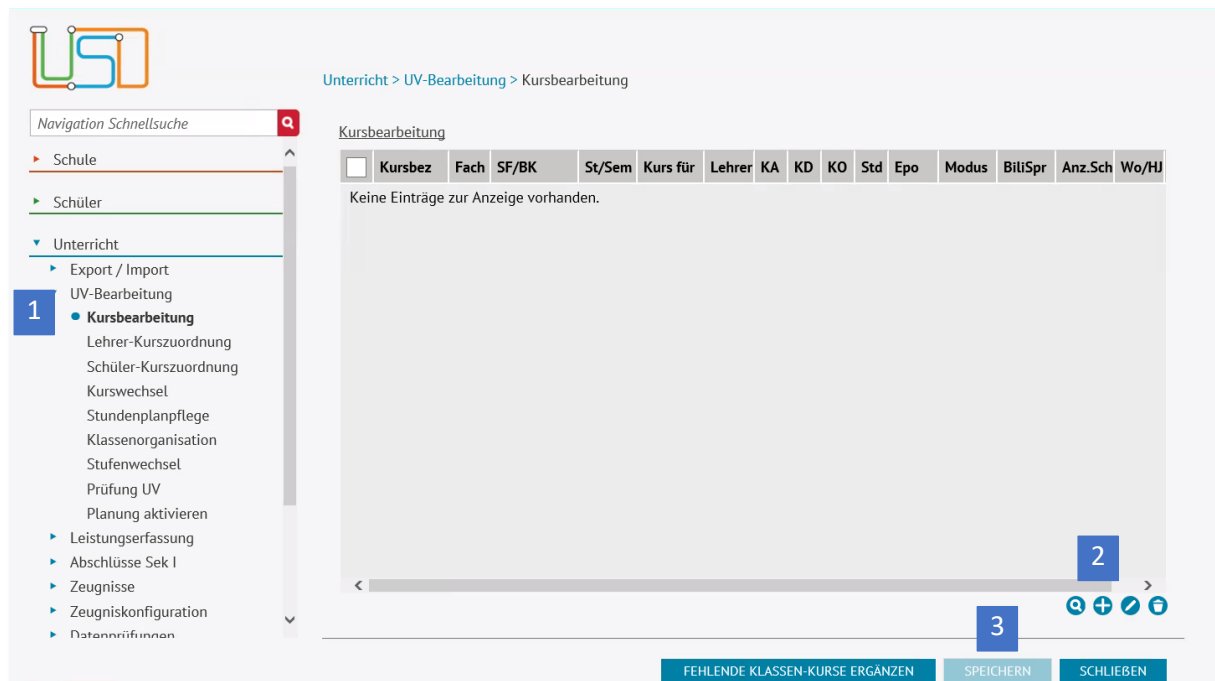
Unterricht > UV-Bearbeitung > Kursbearbeitung

Navigation Schnellsuche

Schule

Schüler

Unterricht

Export / Import

UV-Bearbeitung

1

Kursbearbeitung

Lehrer-Kurszuordnung

Schüler-Kurszuordnung

Kurswechsel

Stundenplanpflege

Klassenorganisation

Stufenwechsel

Prüfung UV

Planung aktivieren

Leistungserfassung

Abschlüsse Sek I

Zeugnisse

Zeugniskonfiguration

Datenprüfungen

Kursbearbeitung

| | Kursbez | Fach | SF/BK | St/Sem | Kurs für | Lehrer | KA | KD | KO | Std | Epo | Modus | BiliSpr | Anz.Sch | Wo/HJ |
|---|---|---|---|---|---|---|---|---|---|---|---|---|---|---|---|
| Keine Einträge zur Anzeige vorhanden. | | | | | | | | | | | | | | | |

2

3

FEHLENDE KLASSEN-KURSE ERGÄNZEN

SPEICHERN

SCHLIEßEN